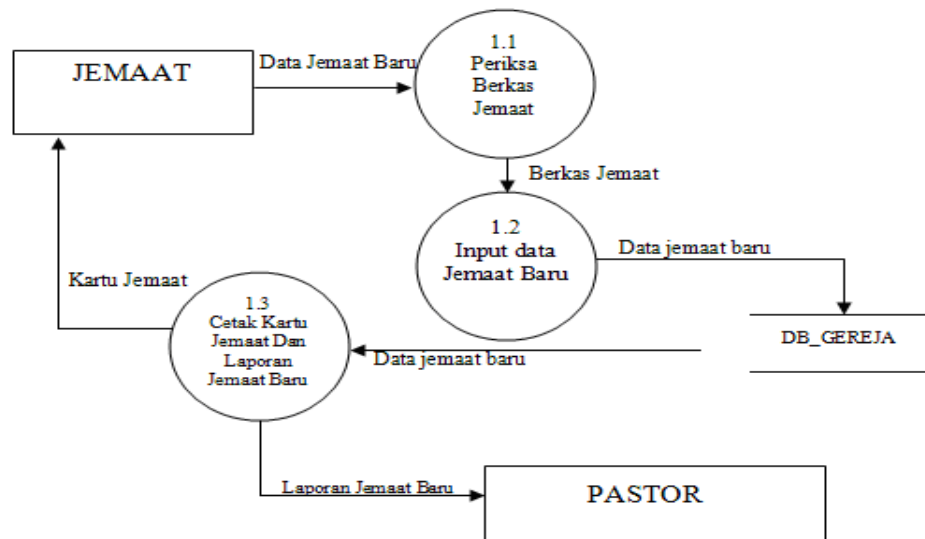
JEMAAT

Data Jemaat Baru

1.1
Periksa
Berkas
Jemaat

Berkas Jemaat

1.2
Input data
Jemaat Baru

Data jemaat baru

DB_GEREJA

Kartu Jemaat

1.3
Cetak Kartu
Jemaat Dan
Laporan
Jemaat Baru

Data jemaat baru

Laporan Jemaat Baru

PASTOR